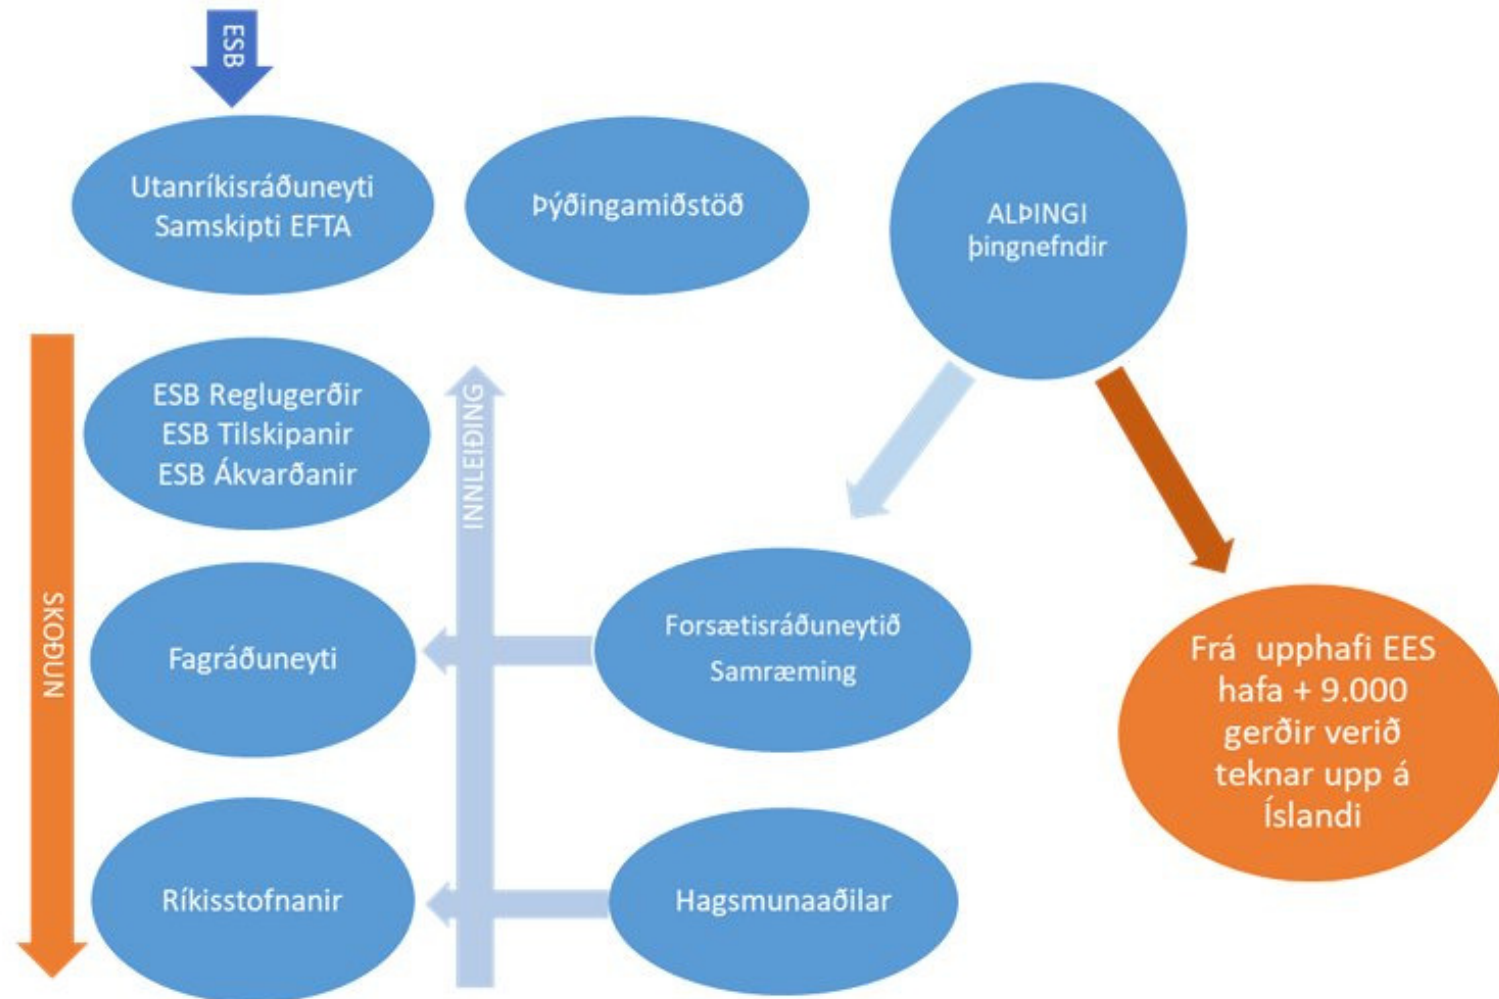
ESB

Utanríkisráðuneyti Samskipti EFTA

Þýðingamiðstöð

ALÞINGI þingnefndir

SKOÐUN

ESB Reglugerðir
ESB Tilskipanir
ESB Ákvarðanir

INNLEIÐING

Fagráðuneyti

Forsætisráðuneytið Samræming

Frá upphafi EES hafa + 9.000 gerðir verið teknar upp á Íslandi

Ríkisstofnanir

Hagsmunaaðilar